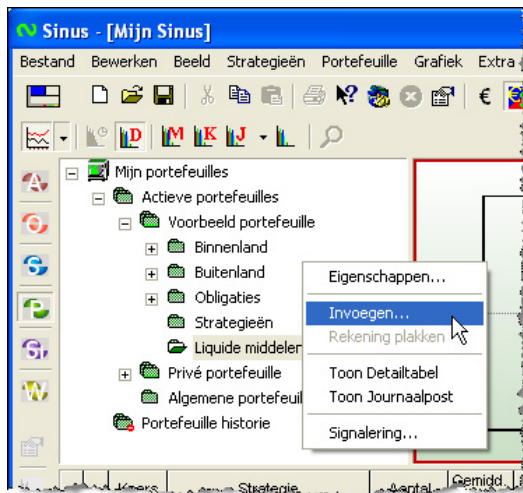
Sinus - [Mijn Sinus]

Bestand Bewerken Beeld Strategieën Portefeuille Grafiek Extra

Mijn portefeuilles
Actieve portefeuilles
Voorbeeld portefeuille
Binnenland
Buitenland
Obligaties
Strategieën
Liquide middelen
Privé portefeuille
Algemene portefeuil
Portefeuille historie

Eigenschappen...
Invoegen...
Rekening plakken
Toon Detailtabel
Toon Journaalpost
Signalering...

Koers Strategie Aantal Gemidd.